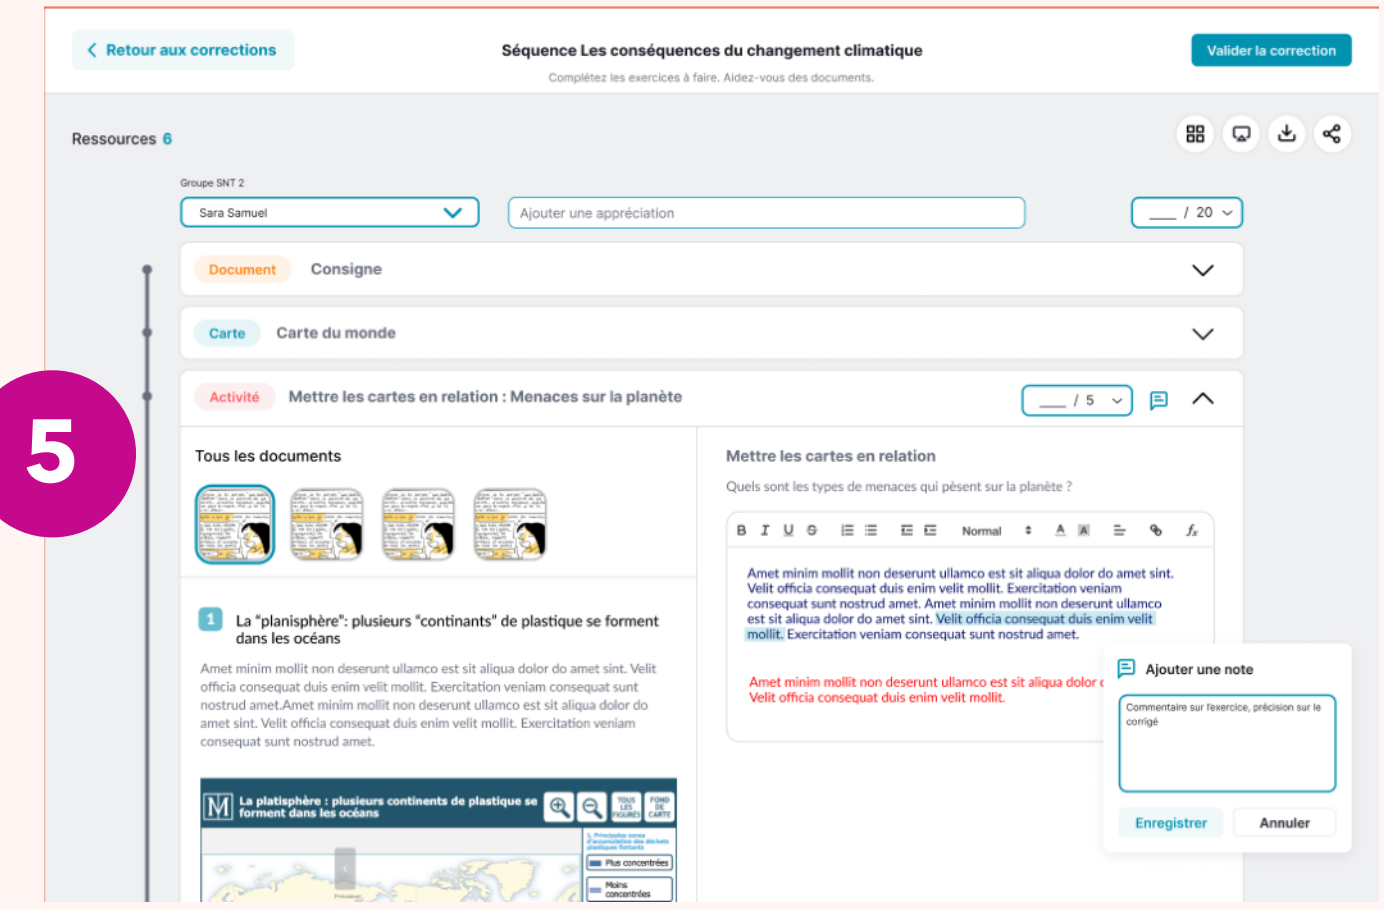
5

Retour aux corrections

Séquence Les conséquences du changement climatique

Complétez les exercices à faire. Aidez-vous des documents.

Valider la correction

Ressources 6

Groupe SNT 2

Sara Samuel

Ajouter une appréciation

___ / 20

Document Consigne

Carte Carte du monde

Activité Mettre les cartes en relation : Menaces sur la planète

___ / 5

Tous les documents

1 La "planisphère": plusieurs "continants" de plastique se forment dans les océans

Amet minim mollit non deserunt ullamco est sit aliqua dolor do amet sint. Velit officia consequat duis enim velit mollit. Exercitation veniam consequat sunt nostrud amet.Amet minim mollit non deserunt ullamco est sit aliqua dolor do amet sint. Velit officia consequat duis enim velit mollit. Exercitation veniam consequat sunt nostrud amet.

La platisphère : plusieurs continents de plastique se forment dans les océans

TOUS LES FIGURES

FOND DE CARTE

1. Principales zones d'accumulation des déchets plastiques flottants

Plus concentrées

Moins concentrées

Mettre les cartes en relation

Quels sont les types de menaces qui pèsent sur la planète ?

B I U S Normal

Amet minim mollit non deserunt ullamco est sit aliqua dolor do amet sint. Velit officia consequat duis enim velit mollit. Exercitation veniam consequat sunt nostrud amet. Amet minim mollit non deserunt ullamco est sit aliqua dolor do amet sint. Velit officia consequat duis enim velit mollit. Exercitation veniam consequat sunt nostrud amet.

Amet minim mollit non deserunt ullamco est sit aliqua dolor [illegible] Velit officia consequat duis enim velit mollit.

Ajouter une note

Commentaire sur l'exercice, précision sur le corrigé

Enregistrer

Annuler